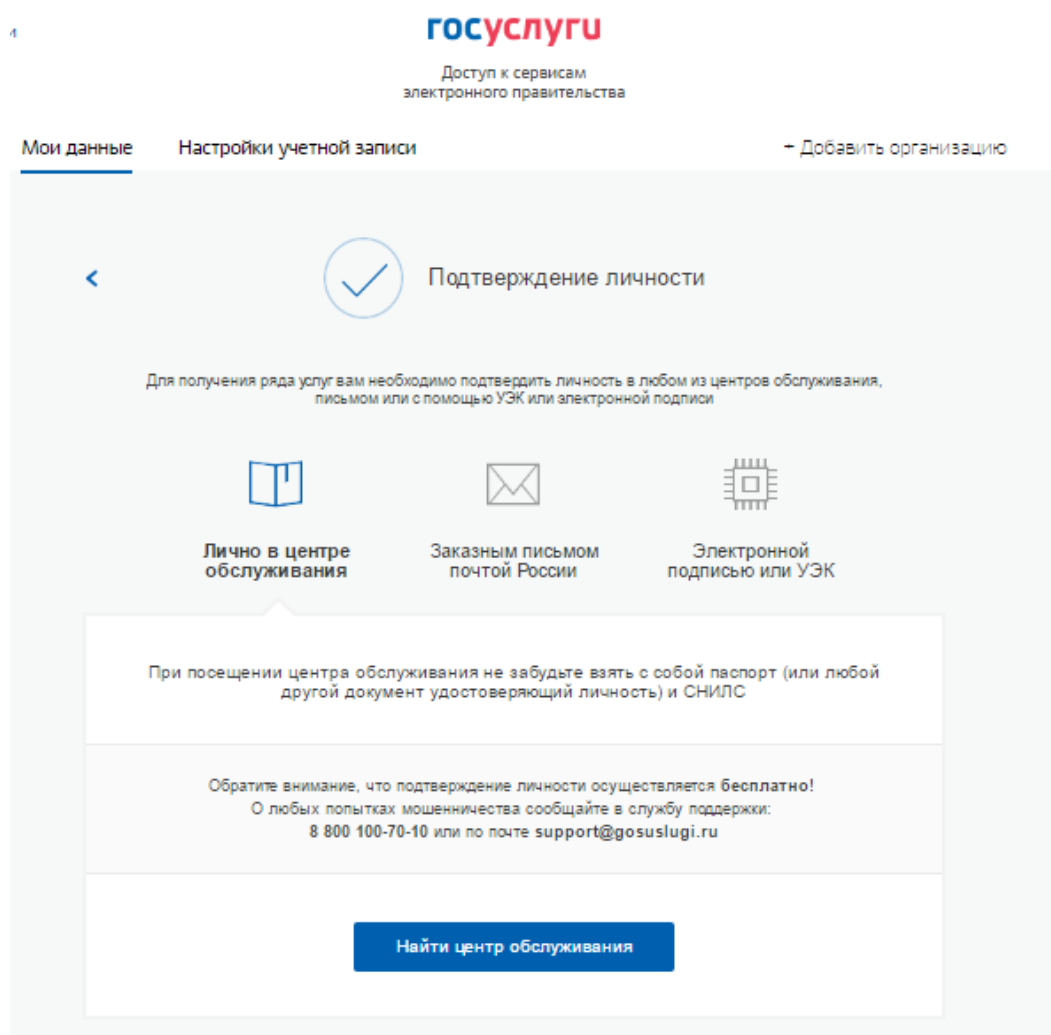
госуслуги

Доступ к сервисам электронного правительства

Мои данные

Настройки учетной записи

+ Добавить организацию

Подтверждение личности

Для получения ряда услуг вам необходимо подтвердить личность в любом из центров обслуживания, письмом или с помощью УЭК или электронной подписи

Лично в центре обслуживания

Заказным письмом почтой России

Электронной подписью или УЭК

При посещении центра обслуживания не забудьте взять с собой паспорт (или любой другой документ удостоверяющий личность) и СНИЛС

Обратите внимание, что подтверждение личности осуществляется бесплатно!
О любых попытках мошенничества сообщайте в службу поддержки:
8 800 100-70-10 или по почте support@gosuslugi.ru

Найти центр обслуживания